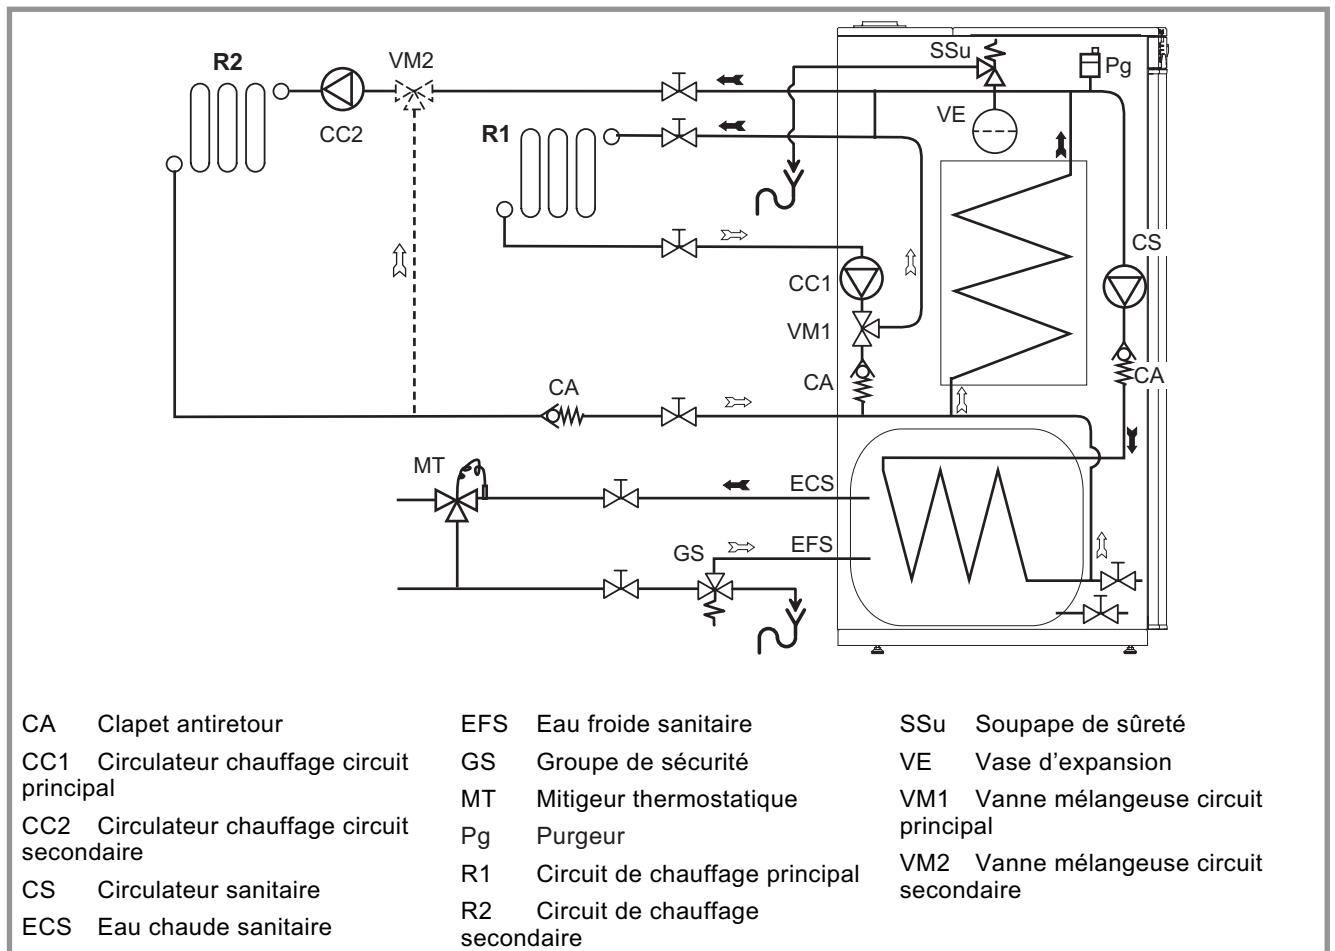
R2
CC2
VM2
SSu
Pg
VE
R1
CS
CC1
VM1
CA
CA
CA
MT
ECS
EFS
GS

CA Clapet antiretour
CC1 Circulateur chauffage circuit principal
CC2 Circulateur chauffage circuit secondaire
CS Circulateur sanitaire
ECS Eau chaude sanitaire

EFS Eau froide sanitaire
GS Groupe de sécurité
MT Mitigeur thermostatique
Pg Purgeur
R1 Circuit de chauffage principal
R2 Circuit de chauffage secondaire

SSu Soupape de sûreté
VE Vase d’expansion
VM1 Vanne mélangeuse circuit principal
VM2 Vanne mélangeuse circuit secondaire